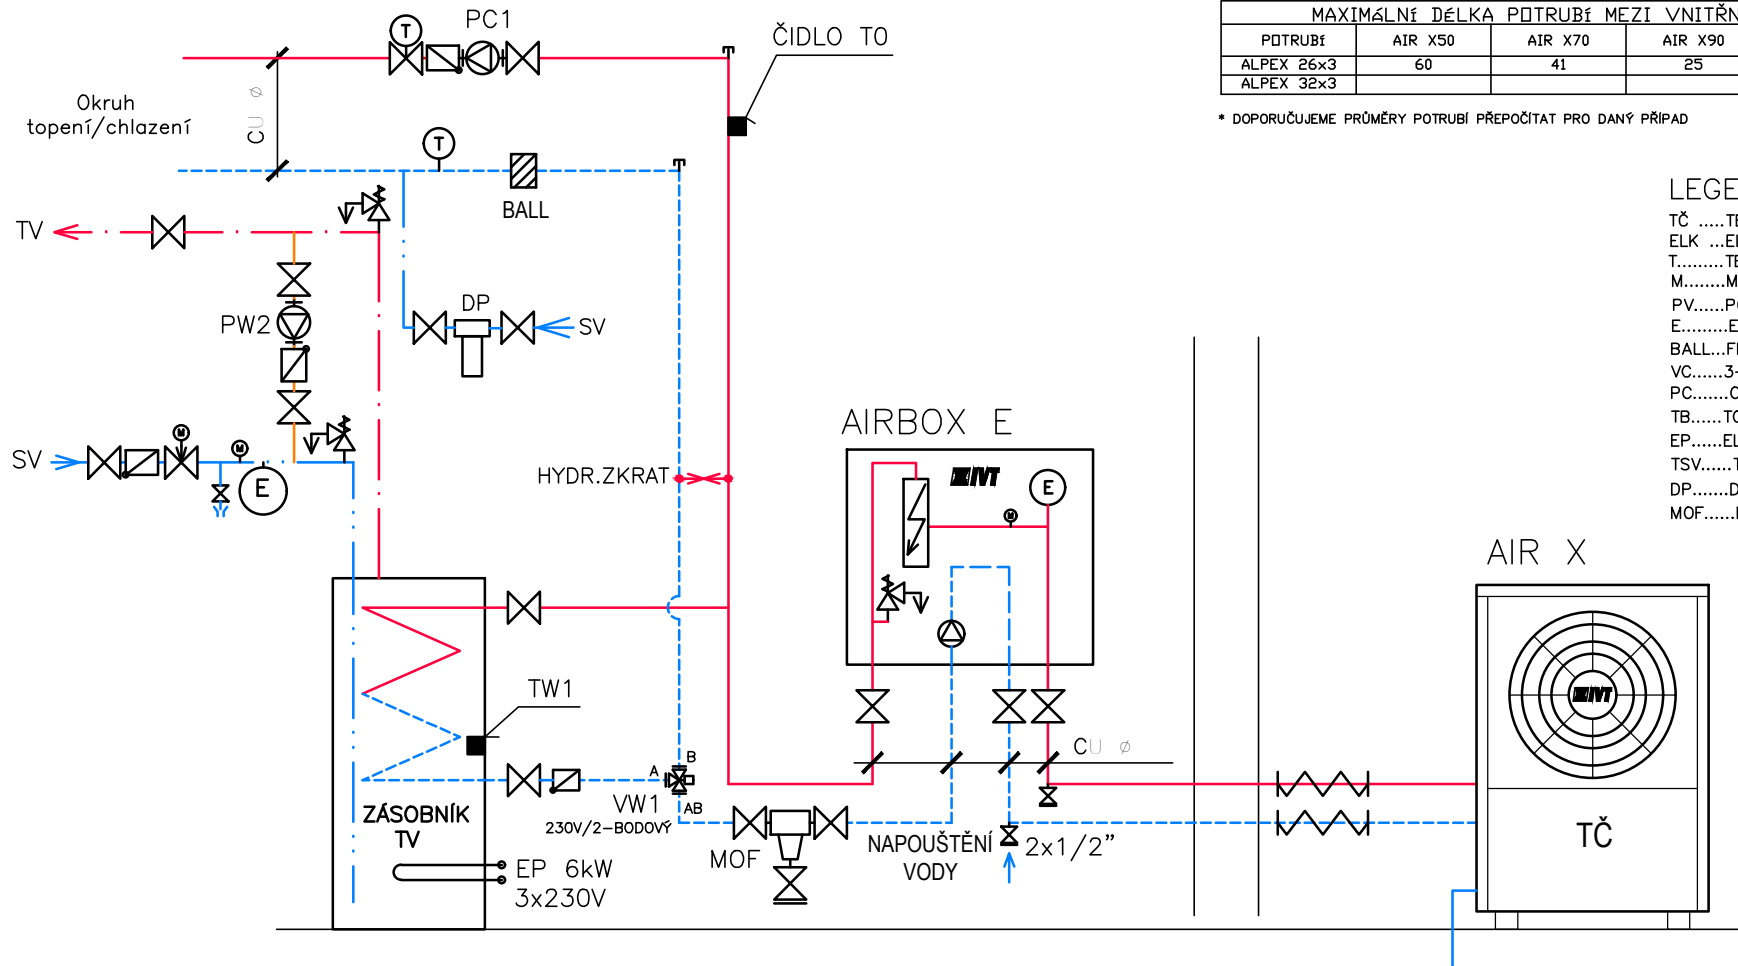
MAXIMÁLNÍ DÉLKA POTRUBÍ MEZI VNITŘN

| POTRUBÍ | AIR X50 | AIR X70 | AIR X90 |
|---|---|---|---|
| ALPEX 26x3 | 60 | 41 | 25 |
| ALPEX 32x3 | | | |

* DOPORUČUJEME PRŮMĚRY POTRUBÍ PŘEPOČÍTAT PRO DANÝ PŘÍPAD

LEGE
TČ .....TE
ELK ...EL
T.........TE
M........M
PV......P
E.........E
BALL...F
VC......3-
PC.......C
TB......T
EP......EL
TSV......T
DP.......D
MOF......

PC1
ČIDLO TO
Okruh topení/chlazení
CU ⌀
T
T
BALL
TV
DP
SV
PW2
M
M
SV
E
HYDR.ZKRAT
AIRBOX E
IVT
E
M
AIR X
TW1
ZÁSOBNÍK TV
A
B
AB
VW1
230V/2–BODOVÝ
EP 6kW
3x230V
MOF
NAPOUŠTĚNÍ VODY
2x1/2”
CU ⌀
IVT
TČ